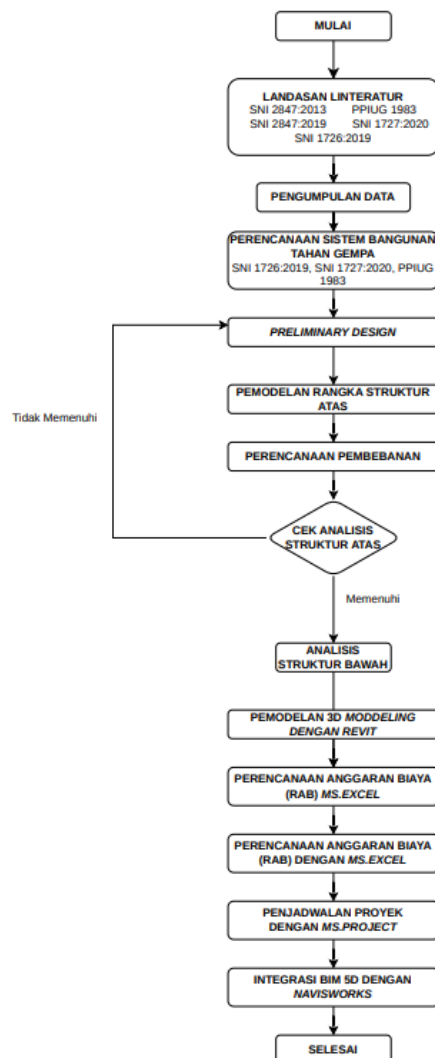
MULAI

LANDASAN LINTERATUR
SNI 2847:2013 PPIUG 1983
SNI 2847:2019 SNI 1727:2020
SNI 1726:2019

PENGUMPULAN DATA

PERENCANAAN SISTEM BANGUNAN TAHAN GEMPA
SNI 1726:2019, SNI 1727:2020, PPIUG 1983

PRELIMINARY DESIGN

Tidak Memenuhi

PEMODELAN RANGKA STRUKTUR ATAS

PERENCANAAN PEMBEBANAN

CEK ANALISIS STRUKTUR ATAS

Memenuhi

ANALISIS STRUKTUR BAWAH

PEMODELAN 3D MODDELING DENGAN REVIT

PERENCANAAN ANGGARAN BIAYA (RAB) MS.EXCEL

PERENCANAAN ANGGARAN BIAYA (RAB) DENGAN MS.EXCEL

PENJADWALAN PROYEK DENGAN MS.PROJECT

INTEGRASI BIM 5D DENGAN NAVISWORKS

SELESAI